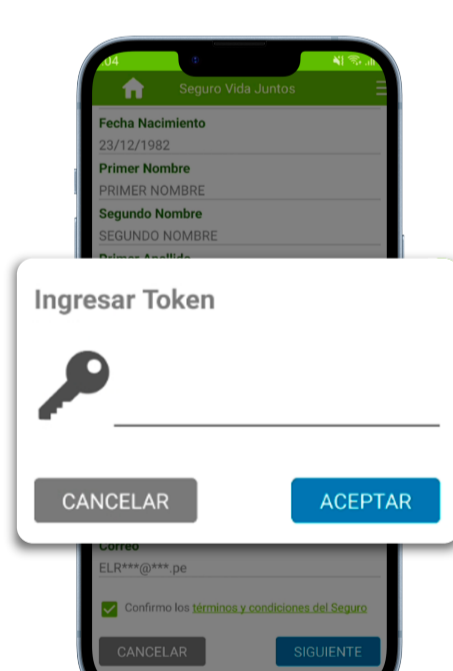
04

Seguro Vida Juntos

Fecha Nacimiento
23/12/1982
Primer Nombre
PRIMER NOMBRE
Segundo Nombre
SEGUNDO NOMBRE
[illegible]

Ingresar Token

CANCELAR
ACEPTAR

Correo
ELR***@***.pe

Confirmo los términos y condiciones del Seguro

CANCELAR
SIGUIENTE